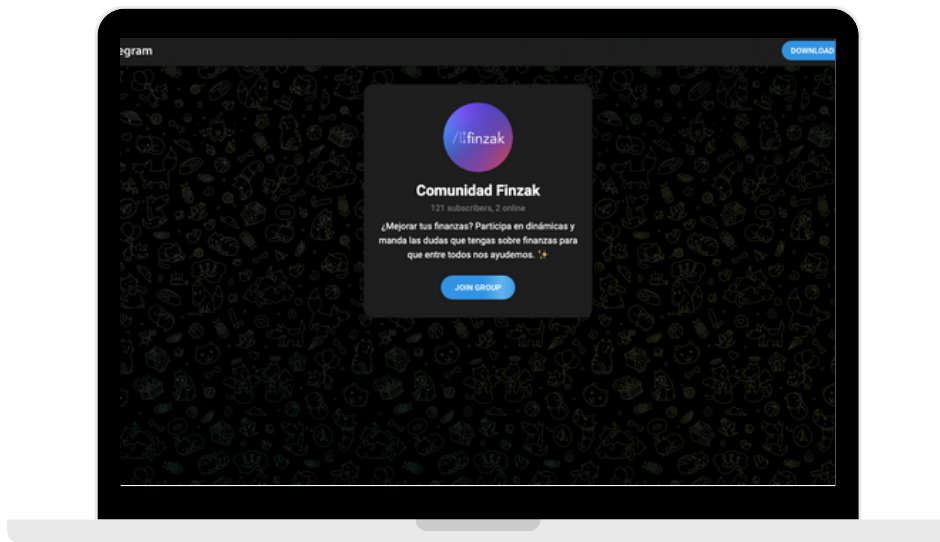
egram

DOWNLOAD

finzak

Comunidad Finzak

121 subscribers, 2 online

¿Mejorar tus finanzas? Participa en dinámicas y manda las dudas que tengas sobre finanzas para que entre todos nos ayudemos. ✨

JOIN GROUP